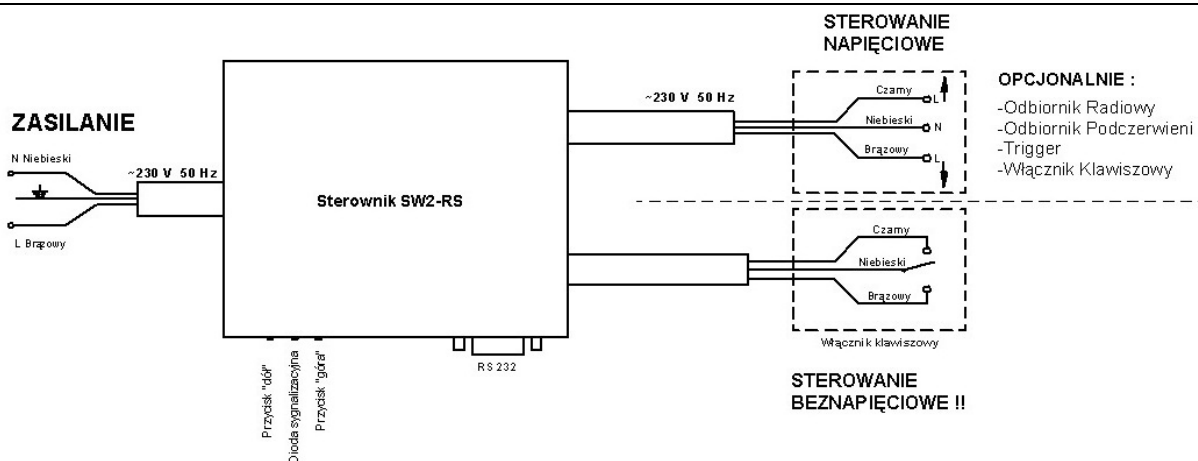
ZASILANIE

N Niebieski

L Brązowy

~230 V 50 Hz

Sterownik SW2-RS

Przycisk "dół"
Dioda sygnalizacyjna
Przycisk "góra"

RS 232

~230 V 50 Hz

STEROWANIE
NAPIĘCIOWE

Czarny L
Niebieski N
Brązowy L

OPCJONALNIE :
-Odbiornik Radiowy
-Odbiornik Podczerwieni
-Trigger
-Włącznik Klawiszowy

Czarny
Niebieski
Brązowy

Włącznik klawiszowy

STEROWANIE
BEZNAPIĘCIOWE !!